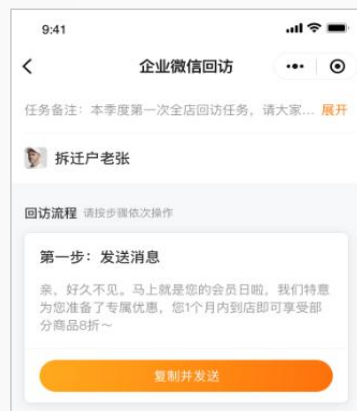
9:41

<

企业微信回访

•••

任务备注：本季度第一次全店回访任务，请大家... 展开

拆迁户老张

回访流程 请按步骤依次操作

第一步：发送消息

亲，好久不见。马上就是您的会员日啦，我们特意为您准备了专属优惠，您1个月内到店即可享受部分商品8折～

复制并发送